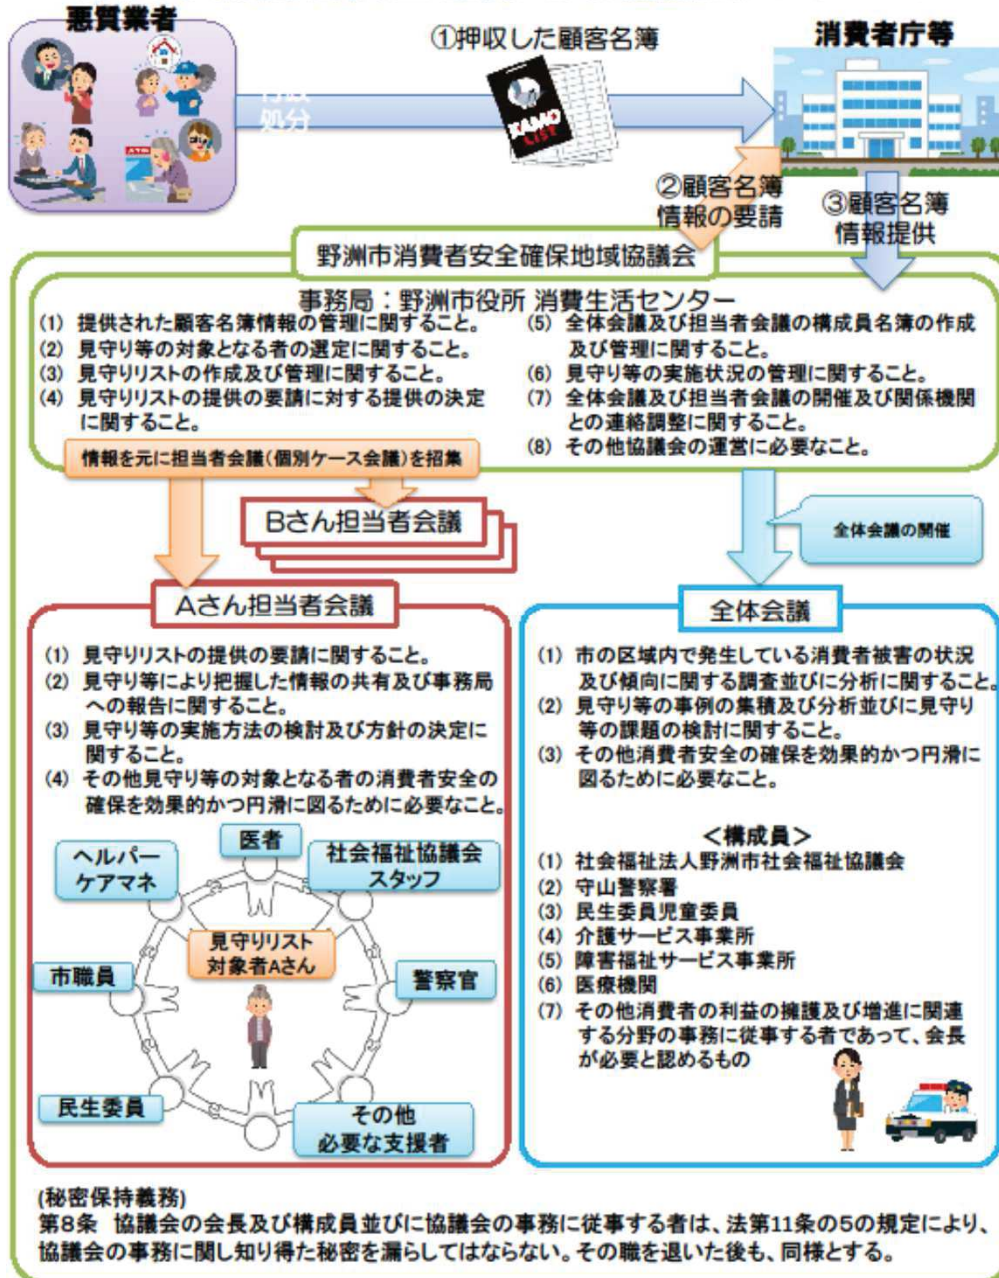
悪質業者

行政処分

①押収した顧客名簿

KAMO LIST

消費者庁等

②顧客名簿情報の要請

③顧客名簿情報提供

野洲市消費者安全確保地域協議会

事務局：野洲市役所 消費生活センター

(1) 提供された顧客名簿情報の管理に関すること。
(2) 見守り等の対象となる者の選定に関すること。
(3) 見守りリストの作成及び管理に関すること。
(4) 見守りリストの提供の要請に対する提供の決定に関すること。
(5) 全体会議及び担当者会議の構成員名簿の作成及び管理に関すること。
(6) 見守り等の実施状況の管理に関すること。
(7) 全体会議及び担当者会議の開催及び関係機関との連絡調整に関すること。
(8) その他協議会の運営に必要なこと。

情報を元に担当者会議（個別ケース会議）を招集

Bさん担当者会議

全体会議の開催

Aさん担当者会議

(1) 見守りリストの提供の要請に関すること。
(2) 見守り等により把握した情報の共有及び事務局への報告に関すること。
(3) 見守り等の実施方法の検討及び方針の決定に関すること。
(4) その他見守り等の対象となる者の消費者安全の確保を効果的かつ円滑に図るために必要なこと。

医者
ヘルパー ケアマネ
社会福祉協議会 スタッフ
見守りリスト 対象者Aさん
市職員
警察官
民生委員
その他 必要な支援者

全体会議

(1) 市の区域内で発生している消費者被害の状況及び傾向に関する調査並びに分析に関すること。
(2) 見守り等の事例の集積及び分析並びに見守り等の課題の検討に関すること。
(3) その他消費者安全の確保を効果的かつ円滑に図るために必要なこと。

＜構成員＞
(1) 社会福祉法人野洲市社会福祉協議会
(2) 守山警察署
(3) 民生委員児童委員
(4) 介護サービス事業所
(5) 障害福祉サービス事業所
(6) 医療機関
(7) その他消費者の利益の擁護及び増進に関連する分野の事務に従事する者であって、会長が必要と認めるもの

(秘密保持義務)
第8条 協議会の会長及び構成員並びに協議会の事務に従事する者は、法第11条の5の規定により、協議会の事務に関し知り得た秘密を漏らしてはならない。その職を退いた後も、同様とする。